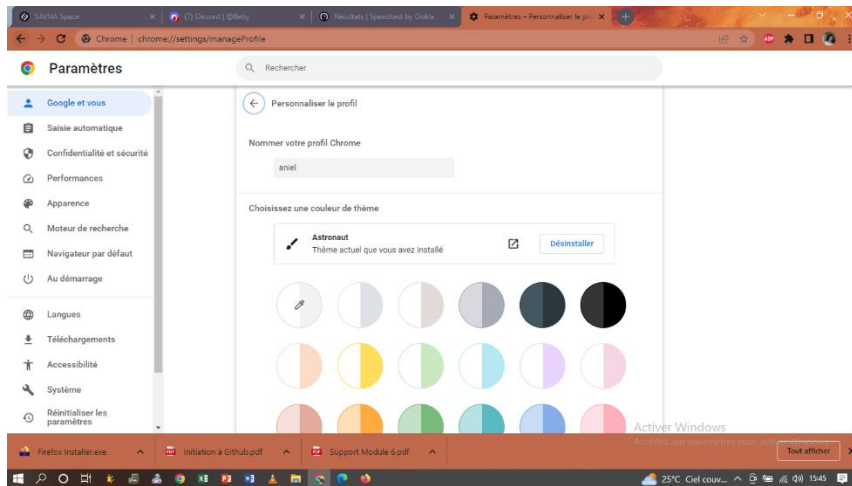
SAHNA Space
(7) Discord | @Baby
Résultats | Speedtest by Ookla
Paramètres – Personnaliser le prof
Chrome | chrome://settings/manageProfile

Paramètres
Rechercher

Google et vous
Saisie automatique
Confidentialité et sécurité
Performances
Apparence
Moteur de recherche
Navigateur par défaut
Au démarrage
Langues
Téléchargements
Accessibilité
Système
Réinitialiser les paramètres

Personnaliser le profil

Nommer votre profil Chrome
aniel

Choisissez une couleur de thème

Astronaut
Thème actuel que vous avez installé
Désinstaller

Activer Windows
Accédez aux paramètres pour activer Windows.

Firefox Installer.exe
Initiation à Github.pdf
Support Module 6.pdf
Tout afficher

25°C Ciel couv... 15:45